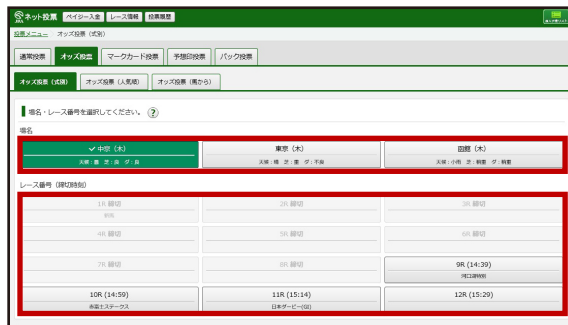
ネット投票 ペイジー入金 レース情報 投票履歴

投票メニュー オッズ投票（式別）

通常投票 オッズ投票 マークカード投票 予想印投票 パック投票

オッズ投票（式別） オッズ投票（人気順） オッズ投票（馬から）

場名・レース番号を選択してください。 ?

場名

| ✓ 中京（木） 天候：曇 芝：良 ダ：良 | 東京（木） 天候：晴 芝：重 ダ：不良 | 函館（木） 天候：小雨 芝：稍重 ダ：稍重 |
|---|---|---|

レース番号（締切時刻）

| 1R 締切 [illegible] | 2R 締切 | 3R 締切 |
|---|---|---|
| 4R 締切 | 5R 締切 | 6R 締切 |
| 7R 締切 | 8R 締切 | 9R (14:39) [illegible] |
| 10R (14:59) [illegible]ステークス | 11R (15:14) 日本ダービー(GI) | 12R (15:29) |